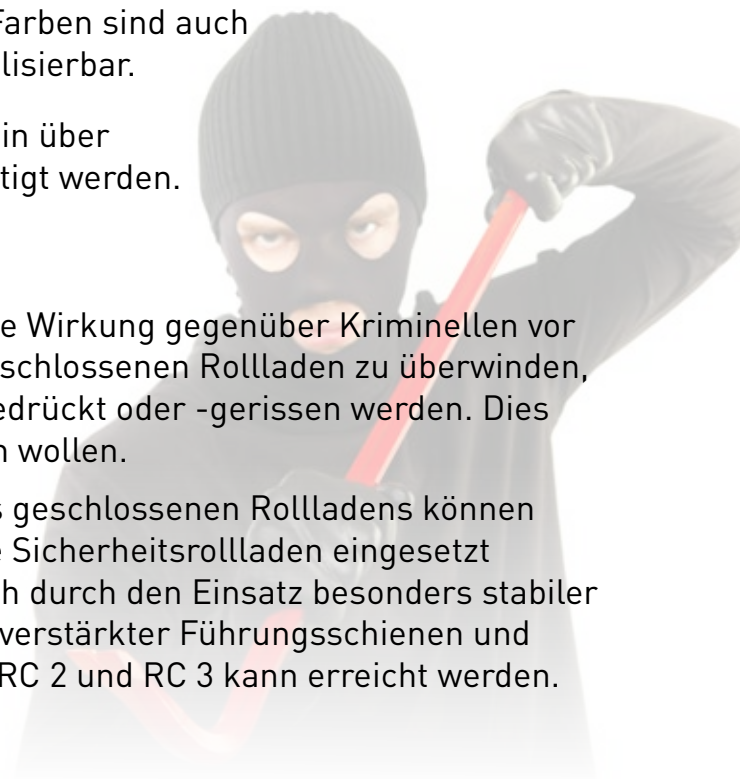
Farben sind auch lisierbar.

in über tigt werden.

e Wirkung gegenüber Kriminellen vor schlossenen Rollladen zu überwinden, edrückt oder -gerissen werden. Dies n wollen.

s geschlossenen Rollladens können e Sicherheitsrollladen eingesetzt h durch den Einsatz besonders stabiler verstärkter Führungsschienen und RC 2 und RC 3 kann erreicht werden.